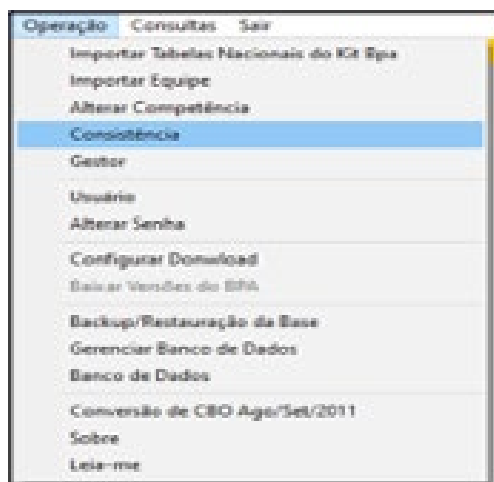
Operação Consultas Sair

Importar Tabelas Nacionais do Kit Bpa
Importar Equipe
Alterar Competência
Consistência
Gestor

Usuário
Alterar Senha

Configurar Donwload
Baixar Versões do BPA

Backup/Restauração da Base
Gerenciar Banco de Dados
Banco de Dados

Conversão de CBO Ago/Set/2011
Sobre
Leia-me